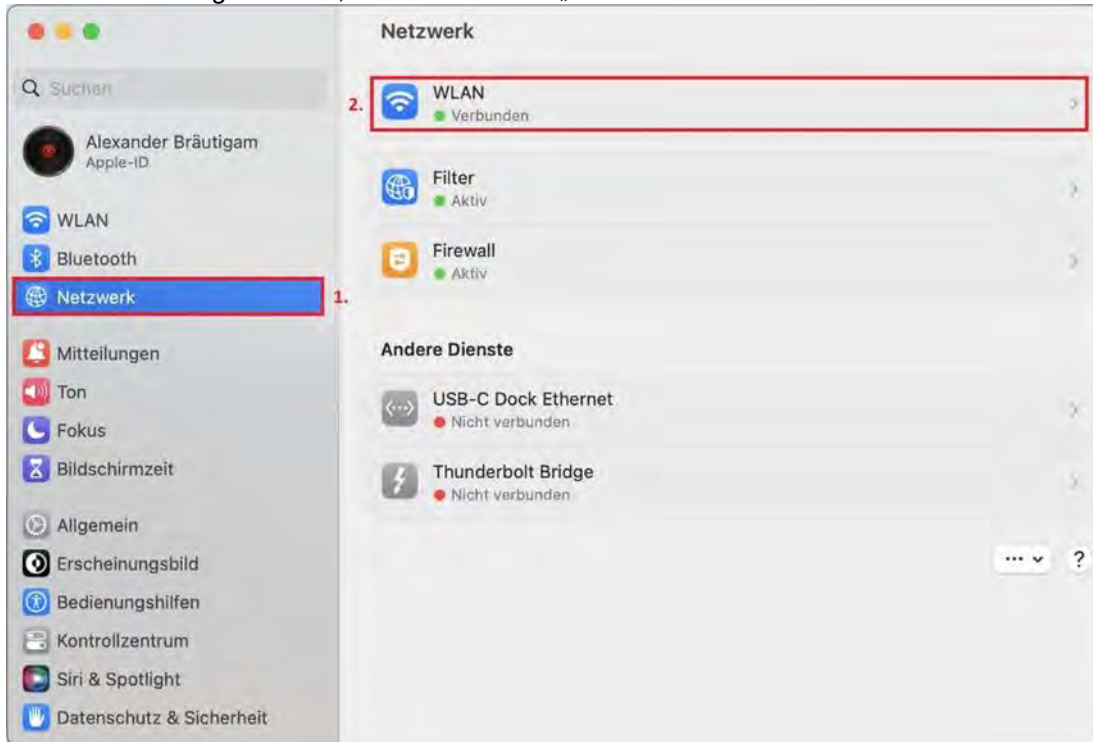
Netzwerk

Suchen

Alexander Bräutigam
Apple-ID

WLAN
Bluetooth
Netzwerk
1.

Mitteilungen
Ton
Fokus
Bildschirmzeit

Allgemein
Erscheinungsbild
Bedienungshilfen
Kontrollzentrum
Siri & Spotlight
Datenschutz & Sicherheit

2.
WLAN
Verbunden

Filter
Aktiv

Firewall
Aktiv

Andere Dienste

USB-C Dock Ethernet
Nicht verbunden

Thunderbolt Bridge
Nicht verbunden

...
?